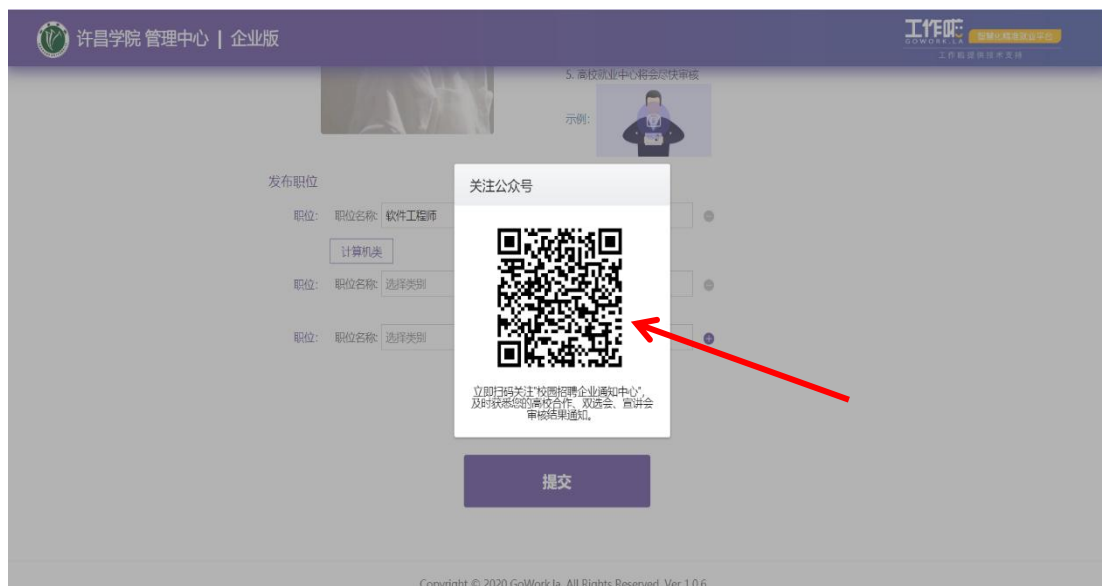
许昌学院 管理中心 | 企业版

工作啦 GOWORK.LA 智慧化精准就业平台 工作啦提供技术支持

5. 高校就业中心将会尽快审核

示例:

发布职位

职位: 职位名称: 软件工程师

计算机类

职位: 职位名称: 选择类别

职位: 职位名称: 选择类别

关注公众号

立即扫码关注"校园招聘企业通知中心",及时获悉您的高校合作、双选会、宣讲会审核结果通知。

提交

Copyright © 2020 GoWork.la. All Rights Reserved. Ver 1.0.6